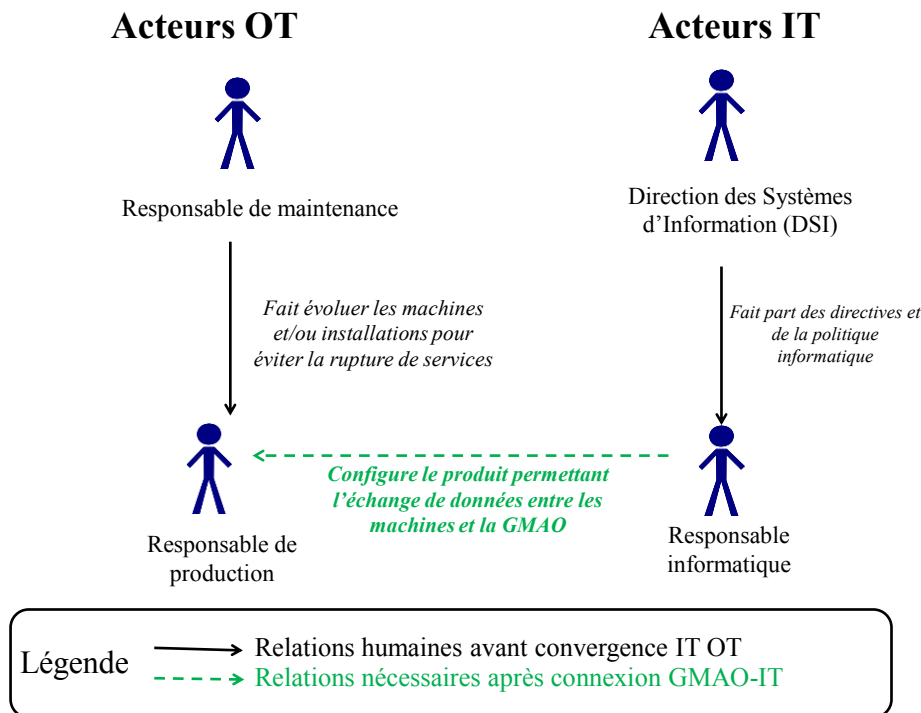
Acteurs OT

Acteurs IT

Responsable de maintenance

Direction des Systèmes d'Information (DSI)

Fait évoluer les machines et/ou installations pour éviter la rupture de services

Fait part des directives et de la politique informatique

Configure le produit permettant l'échange de données entre les machines et la GMAO

Responsable de production

Responsable informatique

Légende
Relations humaines avant convergence IT OT
Relations nécessaires après connexion GMAO-IT